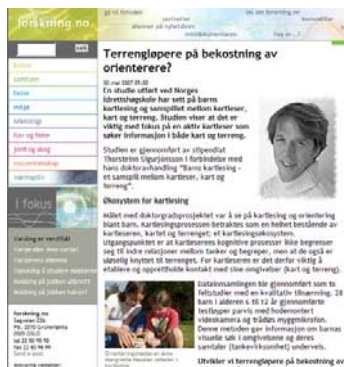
forskning.no

søk

Terrengløpere på bekostning av orienterere?

30 mai 2007 05:00

En studie utført ved Norges Idrettshøgskole har sett på barns kartlesing og samspillet mellom kartleser, kart og terreng. Studien viser at det er viktig med fokus på en aktiv kartleser som søker informasjon i både kart og terreng.

Studien er gjennomført av stipendiat Thorsteinn Sigurjónsson i forbindelse med hans doktoravhandling "Barns kartlesing - et samspill mellom kartleser, kart og terreng".

Øyesystem for kartlesing

Målet med doktorgradsprosjektet var å se på kartlesing og orientering blant barn. Kartlesingsprosessen betraktes som en helhet bestående av kartleseren, kartet og terrenget; et kartlesingssystem. Utgangspunktet er at kartleserens kognitive prosesser ikke begrenser seg til indre relasjoner mellom tanke og hjerne, men at de også er uløselig knyttet til terrenget. For kartleseren er det derfor viktig å etablere og opprettholde kontakt med sine omgivelser (kart og terreng).

Datainnsamlingen ble gjennomført som to feltstudier med en kvalitativ tilnærming. 28 barn i alderen 6 til 12 år gjennomførte testløyper parvis med hodemontert videokamera og trådløs mygg-mikrofon. Denne metoden gav informasjon om barnas visuelle søk i omgivelsene og deres samtaler (tankevirksomhet) underveis.

Utvikler vi terrengløpere på bekostning av

i fokus

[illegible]